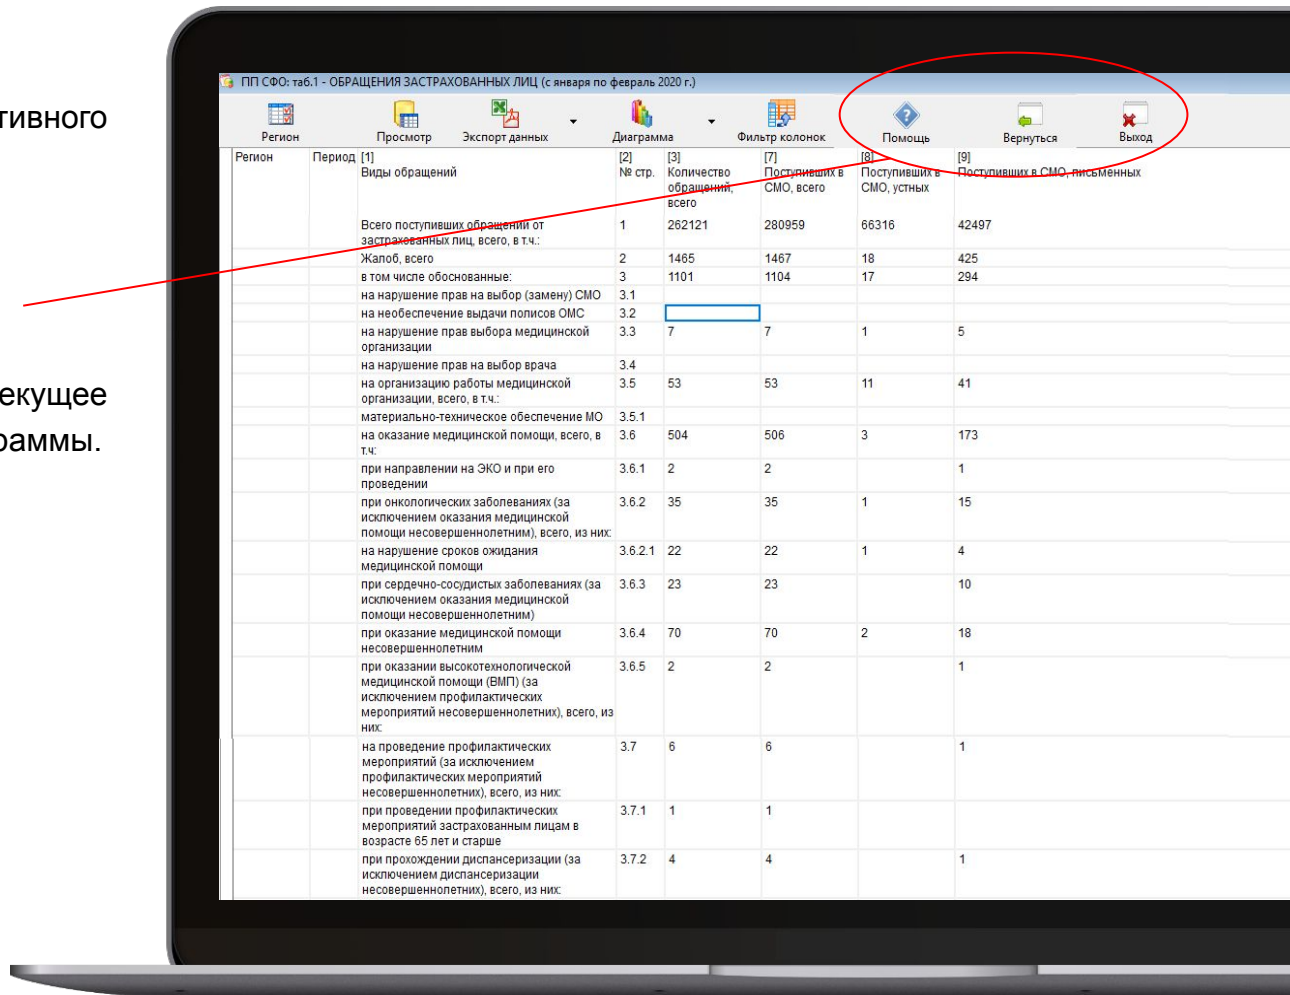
тивного

екущее
раммы.

ПП СФО: таб.1 - ОБРАЩЕНИЯ ЗАСТРАХОВАННЫХ ЛИЦ (с января по февраль 2020 г.)

Регион Просмотр Экспорт данных Диаграмма Фильтр колонок Помощь Вернуться Выход

| Регион | Период | [1] Виды обращений | [2] № стр. | [3] Количество обращений, всего | [7] Поступивших в СМО, всего | [8] Поступивших в СМО, устных | [9] Поступивших в СМО, письменных |
|---|---|---|---|---|---|---|---|
| | | Всего поступивших обращений от застрахованных лиц, всего, в т.ч.: | 1 | 262121 | 280959 | 66316 | 42497 |
| | | Жалоб, всего | 2 | 1465 | 1467 | 18 | 425 |
| | | в том числе обоснованные: | 3 | 1101 | 1104 | 17 | 294 |
| | | на нарушение прав на выбор (замену) СМО | 3.1 | | | | |
| | | на необеспечение выдачи полисов ОМС | 3.2 | | | | |
| | | на нарушение прав выбора медицинской организации | 3.3 | 7 | 7 | 1 | 5 |
| | | на нарушение прав на выбор врача | 3.4 | | | | |
| | | на организацию работы медицинской организации, всего, в т.ч.: | 3.5 | 53 | 53 | 11 | 41 |
| | | материально-техническое обеспечение МО | 3.5.1 | | | | |
| | | на оказание медицинской помощи, всего, в т.ч: | 3.6 | 504 | 506 | 3 | 173 |
| | | при направлении на ЭКО и при его проведении | 3.6.1 | 2 | 2 | | 1 |
| | | при онкологических заболеваниях (за исключением оказания медицинской помощи несовершеннолетним), всего, из них: | 3.6.2 | 35 | 35 | 1 | 15 |
| | | на нарушение сроков ожидания медицинской помощи | 3.6.2.1 | 22 | 22 | 1 | 4 |
| | | при сердечно-сосудистых заболеваниях (за исключением оказания медицинской помощи несовершеннолетним) | 3.6.3 | 23 | 23 | | 10 |
| | | при оказание медицинской помощи несовершеннолетним | 3.6.4 | 70 | 70 | 2 | 18 |
| | | при оказании высокотехнологической медицинской помощи (ВМП) (за исключением профилактических мероприятий несовершеннолетних), всего, из них: | 3.6.5 | 2 | 2 | | 1 |
| | | на проведение профилактических мероприятий (за исключением профилактических мероприятий несовершеннолетних), всего, из них: | 3.7 | 6 | 6 | | 1 |
| | | при проведении профилактических мероприятий застрахованным лицам в возрасте 65 лет и старше | 3.7.1 | 1 | 1 | | |
| | | при прохождении диспансеризации (за исключением диспансеризации несовершеннолетних), всего, из них: | 3.7.2 | 4 | 4 | | 1 |